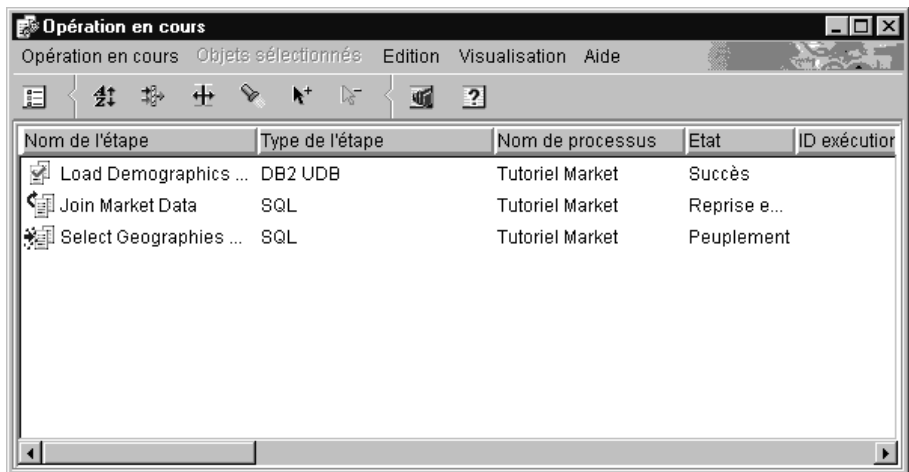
Opération en cours

Opération en cours Objets sélectionnés Edition Visualisation Aide

| Nom de l'étape | Type de l'étape | Nom de processus | Etat | ID exécution |
|---|---|---|---|---|
| Load Demographics ... | DB2 UDB | Tutoriel Market | Succès | |
| Join Market Data | SQL | Tutoriel Market | Reprise e... | |
| Select Geographies ... | SQL | Tutoriel Market | Peuplement | |